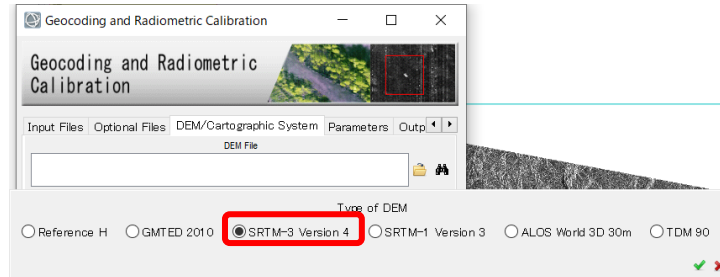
Geocoding and Radiometric Calibration

Geocoding and Radiometric Calibration

Input Files | Optional Files | DEM/Cartographic System | Parameters | Outp

DEM File

Type of DEM

Reference H
GMTED 2010
SRTM-3 Version 4
SRTM-1 Version 3
ALOS World 3D 30m
TDM 90